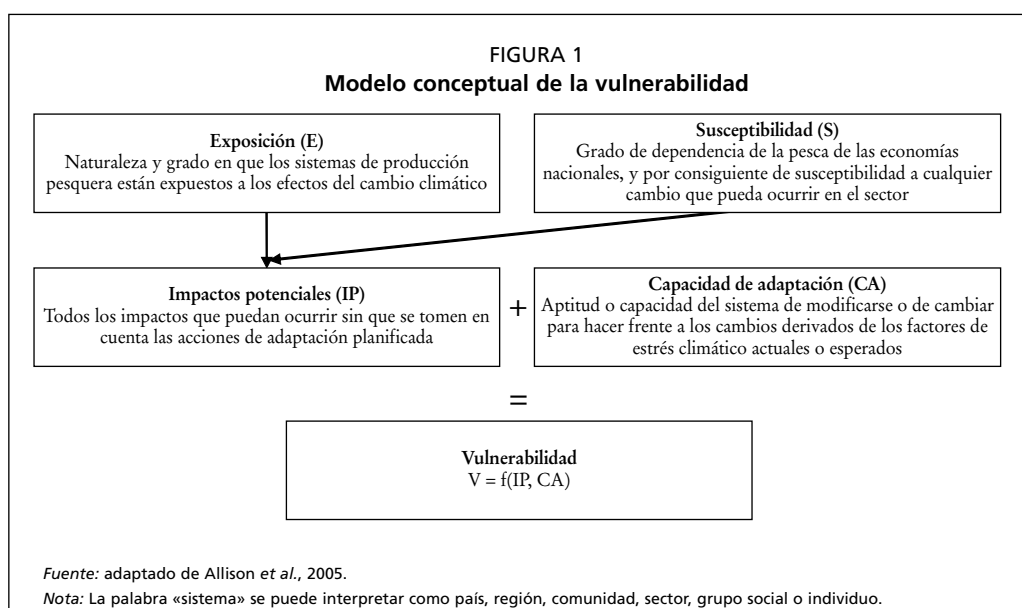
FIGURA 1
**Modelo conceptual de la vulnerabilidad**

**Exposición (E)**
Naturaleza y grado en que los sistemas de producción pesquera están expuestos a los efectos del cambio climático

**Susceptibilidad (S)**
Grado de dependencia de la pesca de las economías nacionales, y por consiguiente de susceptibilidad a cualquier cambio que pueda ocurrir en el sector

**Impactos potenciales (IP)**
Todos los impactos que puedan ocurrir sin que se tomen en cuenta las acciones de adaptación planificada

+

**Capacidad de adaptación (CA)**
Aptitud o capacidad del sistema de modificarse o de cambiar para hacer frente a los cambios derivados de los factores de estrés climático actuales o esperados

=

**Vulnerabilidad**
V = f(IP, CA)

*Fuente:* adaptado de Allison *et al.*, 2005.
*Nota:* La palabra «sistema» se puede interpretar como país, región, comunidad, sector, grupo social o individuo.